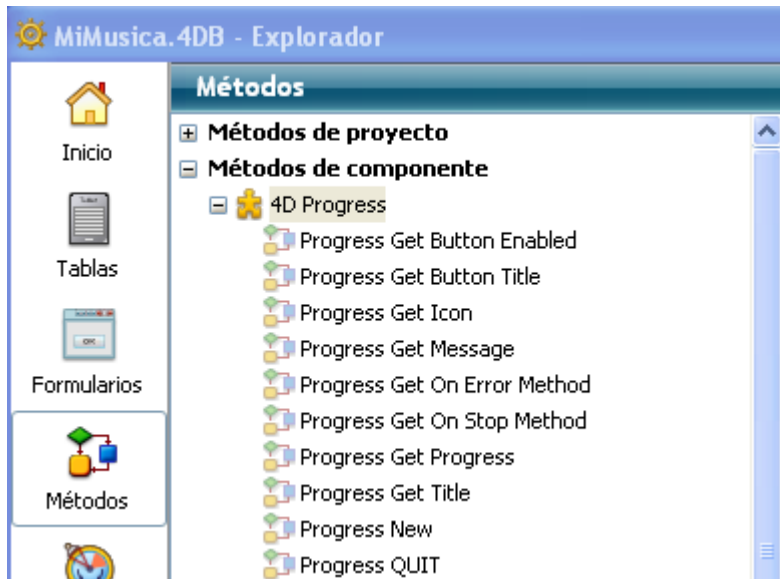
MiMusica.4DB - Explorador

Inicio

Tablas

OK

Formularios

Métodos

Métodos

Métodos de proyecto

Métodos de componente

4D Progress

Progress Get Button Enabled

Progress Get Button Title

Progress Get Icon

Progress Get Message

Progress Get On Error Method

Progress Get On Stop Method

Progress Get Progress

Progress Get Title

Progress New

Progress QUIT